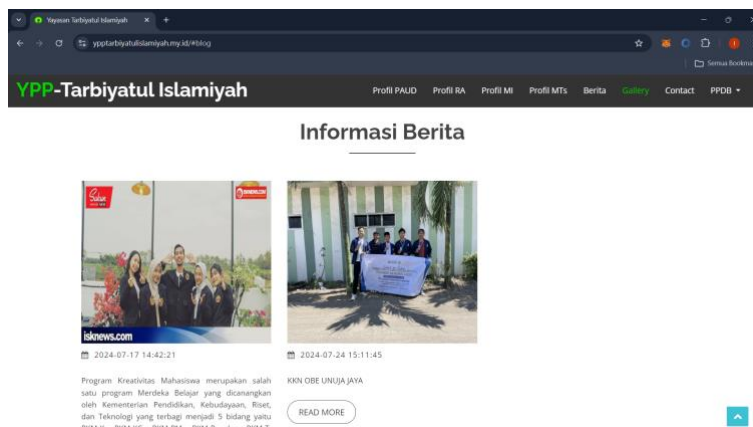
Yayasan Tarbiyatul Islamiyah × +

ypptarbiyatulislamiyah.my.id/#blog

Semua Bookma

YPP-Tarbiyatul Islamiyah

Profil PAUD Profil RA Profil MI Profil MTs Berita Gallery Contact PPDB ▾

Informasi Berita

isknews.com

2024-07-17 14:42:21

Program Kreativitas Mahasiswa merupakan salah satu program Merdeka Belajar yang dicanangkan oleh Kementerian Pendidikan, Kebudayaan, Riset, dan Teknologi yang terbagi menjadi 5 bidang yaitu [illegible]

2024-07-24 15:11:45

KKN OBE UNUJA JAYA

READ MORE